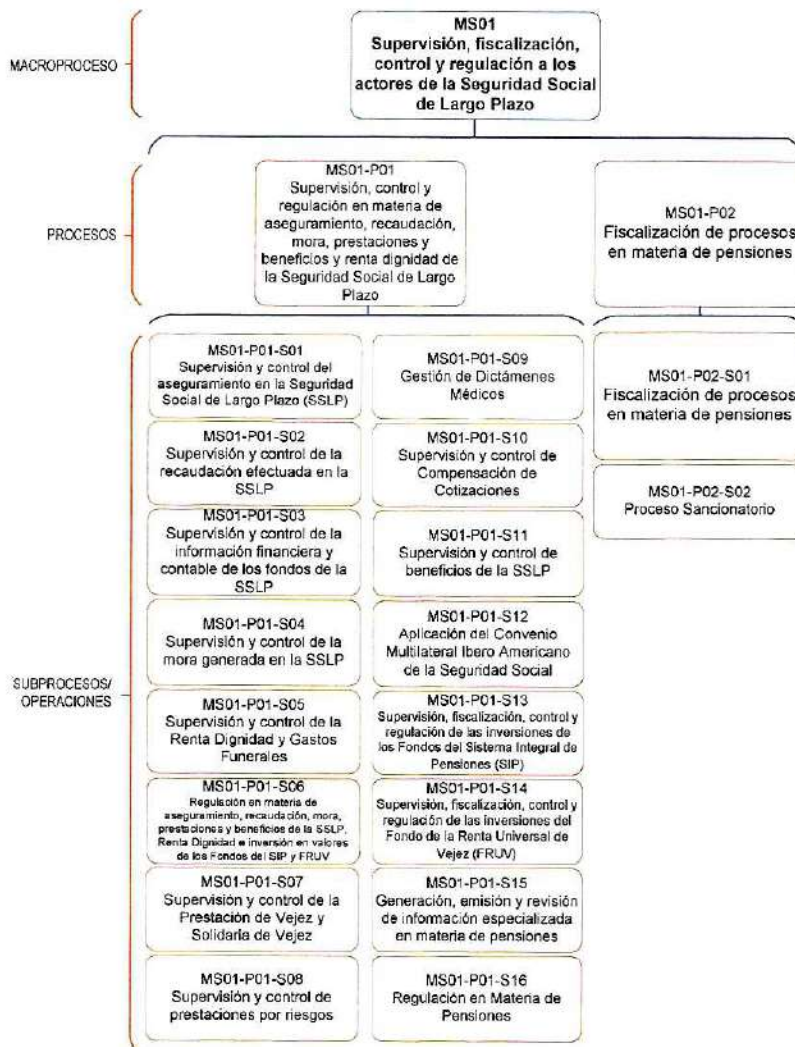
MACROPROCESO

MS01
Supervisión, fiscalización, control y regulación a los actores de la Seguridad Social de Largo Plazo

PROCESOS

MS01-P01
Supervisión, control y regulación en materia de aseguramiento, recaudación, mora, prestaciones y beneficios y renta dignidad de la Seguridad Social de Largo Plazo

MS01-P02
Fiscalización de procesos en materia de pensiones

SUBPROCESOS/ OPERACIONES

MS01-P01-S01
Supervisión y control del aseguramiento en la Seguridad Social de Largo Plazo (SSLP)

MS01-P01-S02
Supervisión y control de la recaudación efectuada en la SSLP

MS01-P01-S03
Supervisión y control de la información financiera y contable de los fondos de la SSLP

MS01-P01-S04
Supervisión y control de la mora generada en la SSLP

MS01-P01-S05
Supervisión y control de la Renta Dignidad y Gastos Funerales

MS01-P01-S06
Regulación en materia de aseguramiento, recaudación, mora, prestaciones y beneficios de la SSLP, Renta Dignidad e inversión en valores de los Fondos del SIP y FRUV

MS01-P01-S07
Supervisión y control de la Prestación de Vejez y Solidaria de Vejez

MS01-P01-S08
Supervisión y control de prestaciones por riesgos

MS01-P01-S09
Gestión de Dictámenes Médicos

MS01-P01-S10
Supervisión y control de Compensación de Cotizaciones

MS01-P01-S11
Supervisión y control de beneficios de la SSLP

MS01-P01-S12
Aplicación del Convenio Multilateral Ibero Americano de la Seguridad Social

MS01-P01-S13
Supervisión, fiscalización, control y regulación de las inversiones de los Fondos del Sistema Integral de Pensiones (SIP)

MS01-P01-S14
Supervisión, fiscalización, control y regulación de las inversiones del Fondo de la Renta Universal de Vejez (FRUV)

MS01-P01-S15
Generación, emisión y revisión de información especializada en materia de pensiones

MS01-P01-S16
Regulación en Materia de Pensiones

MS01-P02-S01
Fiscalización de procesos en materia de pensiones

MS01-P02-S02
Proceso Sancionatorio